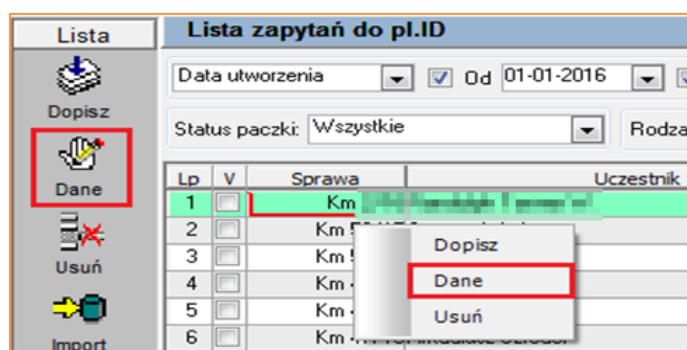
Lista
Dopisz
Dane
Usuń
Import

Lista zapytań do pl.ID

Data utworzenia
Od 01-01-2016
Status paczki: Wszystkie
Rodza

| Lp | V | Sprawa | Uczestnik |
|---|---|---|---|
| 1 | | Km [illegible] | |
| 2 | | Km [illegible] | |
| 3 | | Km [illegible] | |
| 4 | | Km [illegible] | |
| 5 | | Km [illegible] | |
| 6 | | Km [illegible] | |

Dopisz
Dane
Usuń